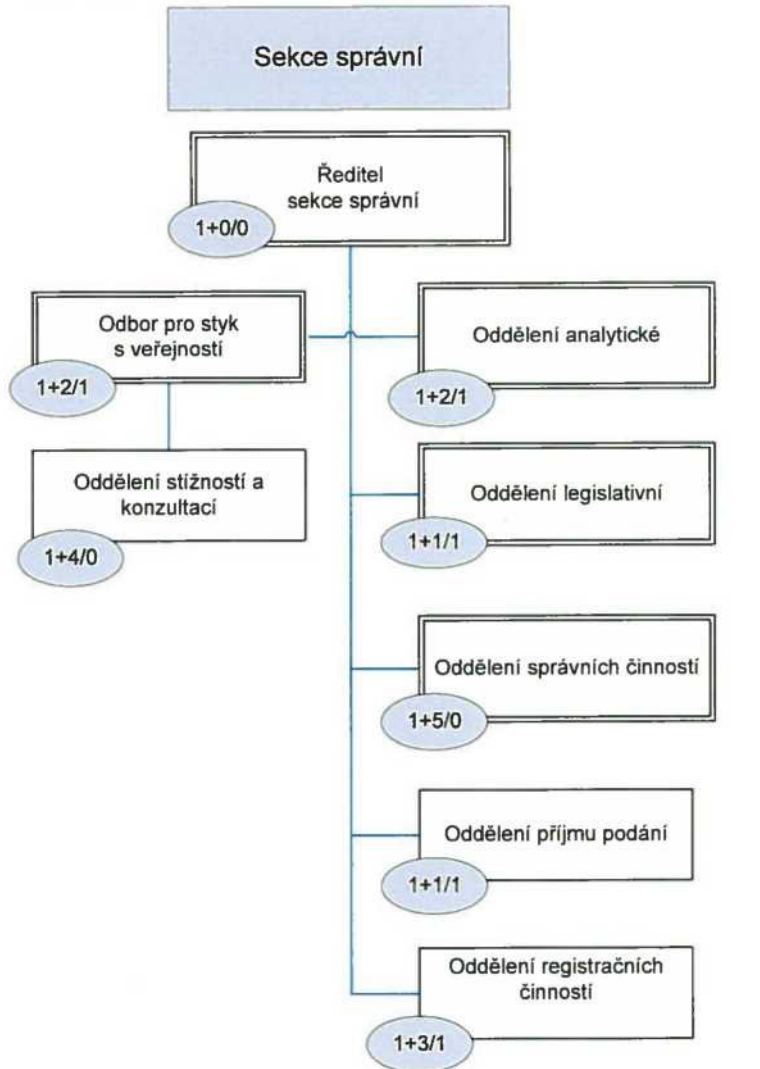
Sekce správní

Ředitel sekce správní
1+0/0

Odbor pro styk s veřejností
1+2/1

Oddělení stížností a konzultací
1+4/0

Oddělení analytické
1+2/1

Oddělení legislativní
1+1/1

Oddělení správních činností
1+5/0

Oddělení příjmu podání
1+1/1

Oddělení registračních činností
1+3/1